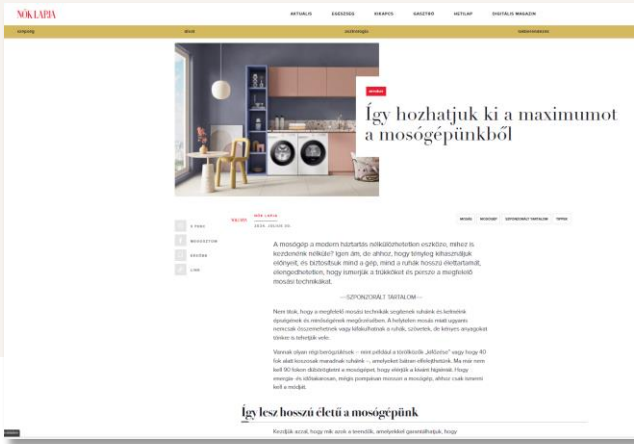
NŐK LAPJA

AKTUÁLIS EGÉSZSÉG KIKAPCS GASZTRO HETILAP DIGITÁLIS MAGAZIN

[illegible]

Így hozhatjuk ki a maximumot a mosógépünkből

NŐK LAPJA

2024. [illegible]

A mosógép a modern háztartás nélkülözhetetlen eszköze, mihez is kezdenénk nélküle? Igen ám, de ahhoz, hogy tényleg kihasználjuk előnyeit, és biztosítsuk mind a gép, mind a ruhák hosszú élettartamát, elengedhetetlen, hogy ismerjük a trükköket és persze a megfelelő mosási technikákat.

—SZPONZORÁLT TARTALOM—

Nem titok, hogy a megfelelő mosási technikák segítenek ruháink és kedvenceink épségének és minőségének megőrzésében. A helytelen mosás miatt ugyanis nemcsak összementhetnek vagy kifakulhatnak a ruhák, szövetek, de kényes anyagokat tönkre is tehetjük vele.

Vannak olyan régi berögződések – mint például a túltöltés „kifizetése" vagy hogy 40 fok alatt koszosak maradnak ruháink –, amelyeket bátran elfelejthetünk. Ma már nem kell 90 fokon működtetni a mosógépet, hogy elérjük a kívánt higiéniát. Hogy energia- és időtakarékosan, mégis pompásan mossunk a mosógép, ahhoz csak ismerni kell a módját.

Így lesz hosszú életű a mosógépünk

Kezdjük azzal, hogy mik azok a teendők, amelyekkel garantálhatjuk, hogy